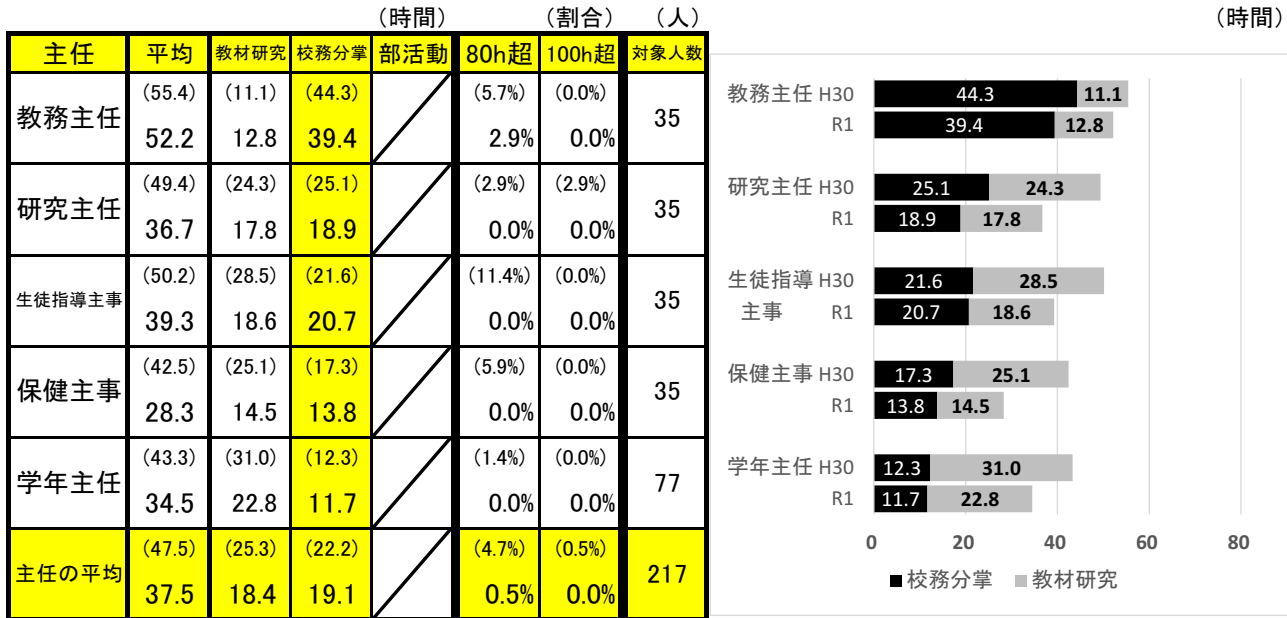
（時間）　（割合）　（人）

| 主任 | 平均 | 教材研究 | 校務分掌 | 部活動 | 80h超 | 100h超 | 対象人数 |
|---|---|---|---|---|---|---|---|
| 教務主任 | (55.4) 52.2 | (11.1) 12.8 | (44.3) 39.4 | | (5.7%) 2.9% | (0.0%) 0.0% | 35 |
| 研究主任 | (49.4) 36.7 | (24.3) 17.8 | (25.1) 18.9 | | (2.9%) 0.0% | (2.9%) 0.0% | 35 |
| 生徒指導主事 | (50.2) 39.3 | (28.5) 18.6 | (21.6) 20.7 | | (11.4%) 0.0% | (0.0%) 0.0% | 35 |
| 保健主事 | (42.5) 28.3 | (25.1) 14.5 | (17.3) 13.8 | | (5.9%) 0.0% | (0.0%) 0.0% | 35 |
| 学年主任 | (43.3) 34.5 | (31.0) 22.8 | (12.3) 11.7 | | (1.4%) 0.0% | (0.0%) 0.0% | 77 |
| 主任の平均 | (47.5) 37.5 | (25.3) 18.4 | (22.2) 19.1 | | (4.7%) 0.5% | (0.5%) 0.0% | 217 |

（時間）

教務主任 H30 44.3 11.1
R1 39.4 12.8
研究主任 H30 25.1 24.3
R1 18.9 17.8
生徒指導主事 H30 21.6 28.5
R1 20.7 18.6
保健主事 H30 17.3 25.1
R1 13.8 14.5
学年主任 H30 12.3 31.0
R1 11.7 22.8
0 20 40 60 80
■校務分掌 ■教材研究